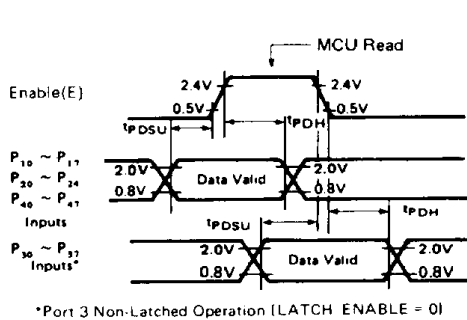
MCU Read

Enable(E)

2.4V

2.4V

0.5V

0.5V

$t_{PDSU}$

$t_{PDH}$

$P_{10} \sim P_{17}$
$P_{20} \sim P_{24}$
$P_{40} \sim P_{47}$
Inputs

2.0V

0.8V

Data Valid

2.0V

0.8V

$t_{PDSU}$

$t_{PDH}$

$P_{30} \sim P_{37}$
Inputs*

2.0V

0.8V

Data Valid

2.0V

0.8V

*Port 3 Non-Latched Operation (LATCH ENABLE = 0)